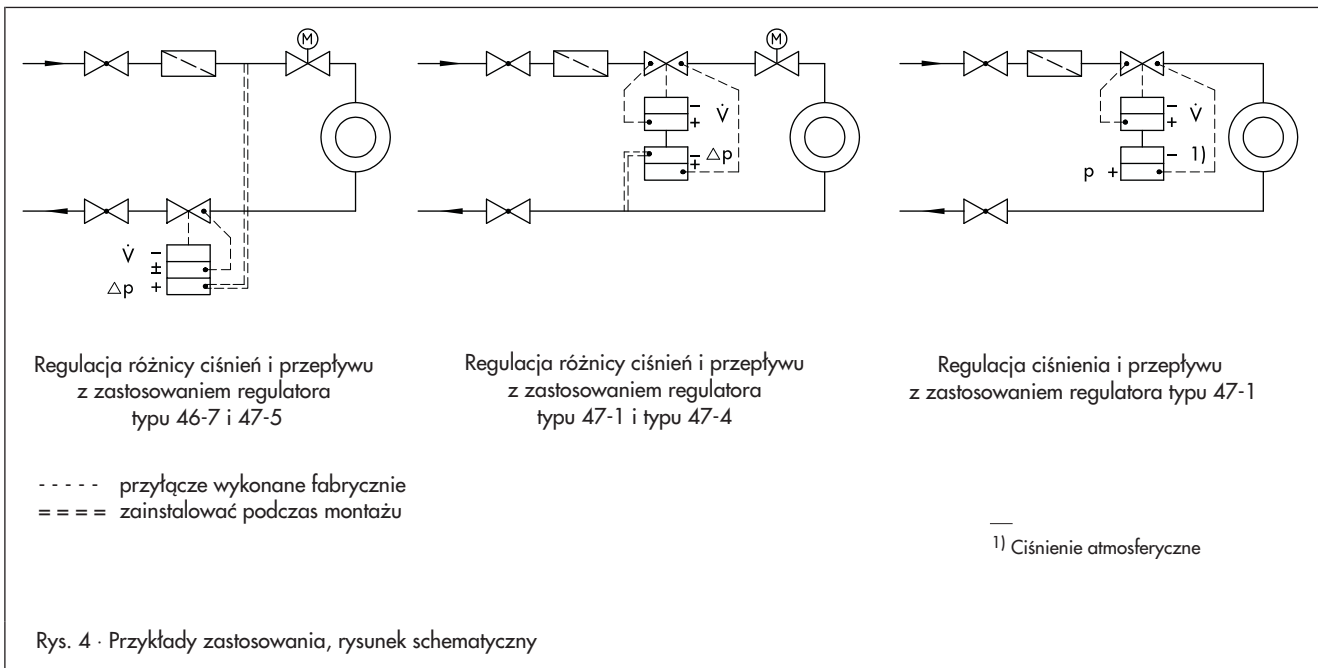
M

$\dot{V}$ –
±
$\triangle p$ +

Regulacja różnicy ciśnień i przepływu z zastosowaniem regulatora typu 46-7 i 47-5

M

– $\dot{V}$
+

– $\triangle p$
+

Regulacja różnicy ciśnień i przepływu z zastosowaniem regulatora typu 47-1 i typu 47-4

– $\dot{V}$
+

– 1)
p +

Regulacja ciśnienia i przepływu z zastosowaniem regulatora typu 47-1

- - - - - przyłącze wykonane fabrycznie
= = = = zainstalować podczas montażu

1) Ciśnienie atmosferyczne

Rys. 4 · Przykłady zastosowania, rysunek schematyczny